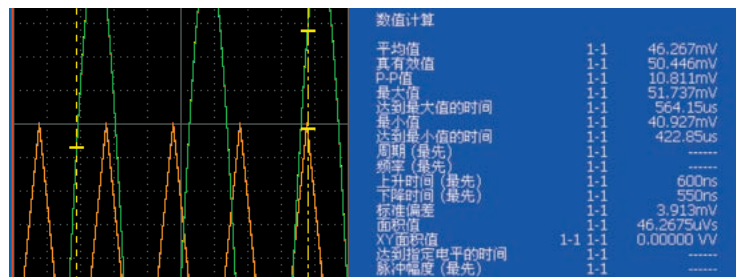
数值计算

| | | |
|---|---|---|
| 平均值 | 1-1 | 46.267mV |
| 真有效值 | 1-1 | 50.446mV |
| P-P值 | 1-1 | 10.811mV |
| 最大值 | 1-1 | 51.737mV |
| 达到最大值的时间 | 1-1 | 564.15us |
| 最小值 | 1-1 | 40.927mV |
| 达到最小值的时间 | 1-1 | 422.85us |
| 周期（最先） | 1-1 | ------ |
| 频率（最先） | 1-1 | ------ |
| 上升时间（最先） | 1-1 | 600ns |
| 下降时间（最先） | 1-1 | 550ns |
| 标准偏差 | 1-1 | 3.913mV |
| 面积值 | 1-1 | 46.2675uVs |
| XY面积值 | 1-1 1-1 | 0.00000 VV |
| 达到指定电平的时间 | 1-1 | ------ |
| 脉冲幅度（最先） | 1-1 | ------ |